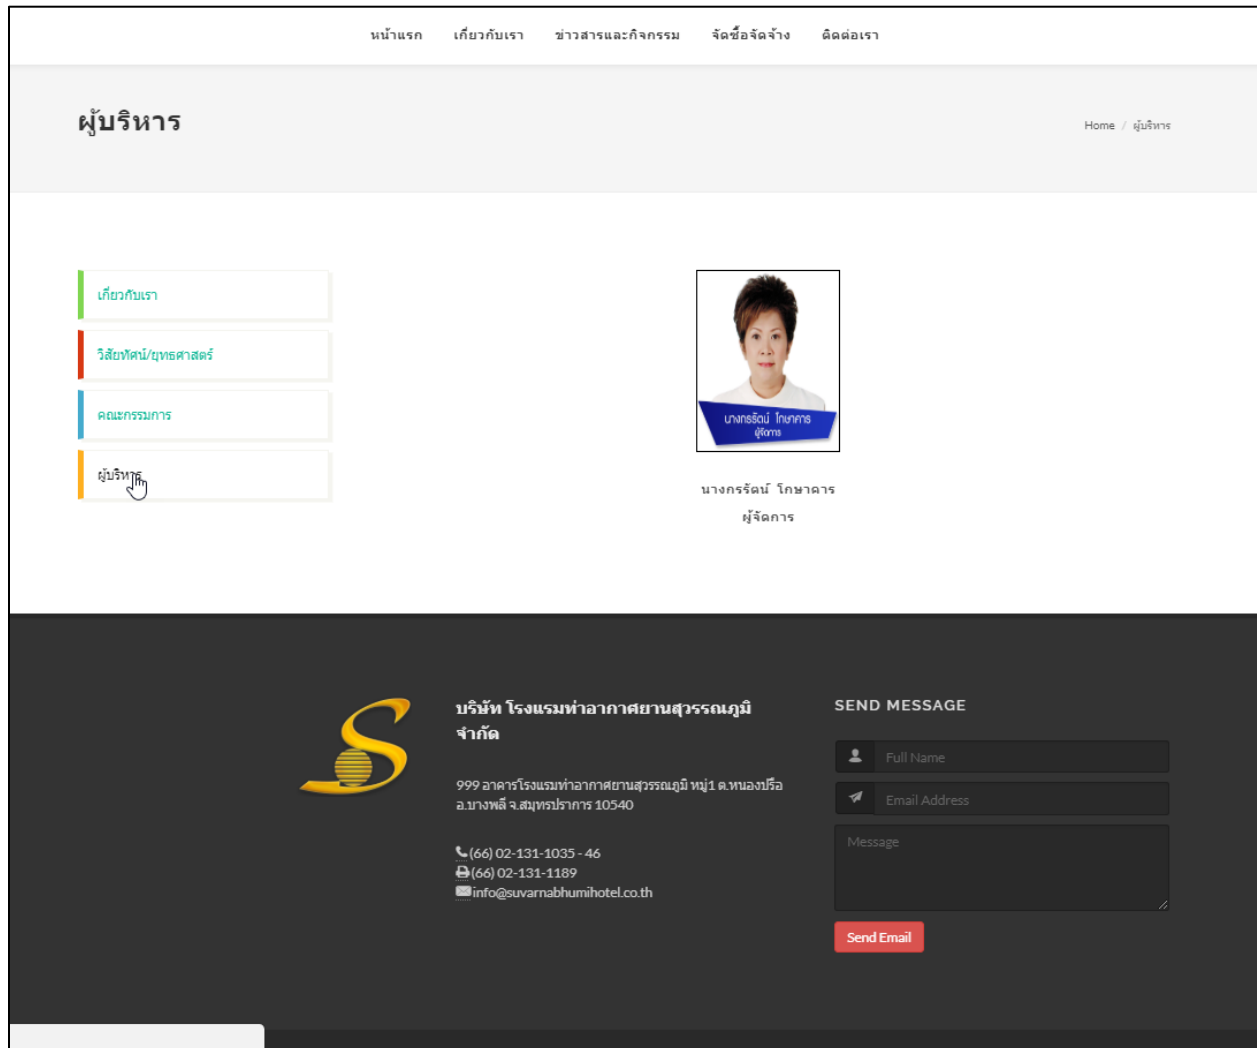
หน้าแรก เกี่ยวกับเรา ข่าวสารและกิจกรรม จัดซื้อจัดจ้าง ติดต่อเรา

ผู้บริหาร

Home / ผู้บริหาร

เกี่ยวกับเรา

วิสัยทัศน์/ยุทธศาสตร์

คณะกรรมการ

ผู้บริหาร

นางกรรัตน์ โกษาคาร
ผู้จัดการ

นางกรรัตน์ โกษาคาร

ผู้จัดการ

บริษัท โรงแรมท่าอากาศยานสุวรรณภูมิ จำกัด

999 อาคารโรงแรมท่าอากาศยานสุวรรณภูมิ หมู่1 ต.หนองปรือ อ.บางพลี จ.สมุทรปราการ 10540

(66) 02-131-1035 - 46
(66) 02-131-1189
info@suvarnabhumihotel.co.th

SEND MESSAGE

Full Name

Email Address

Message

Send Email